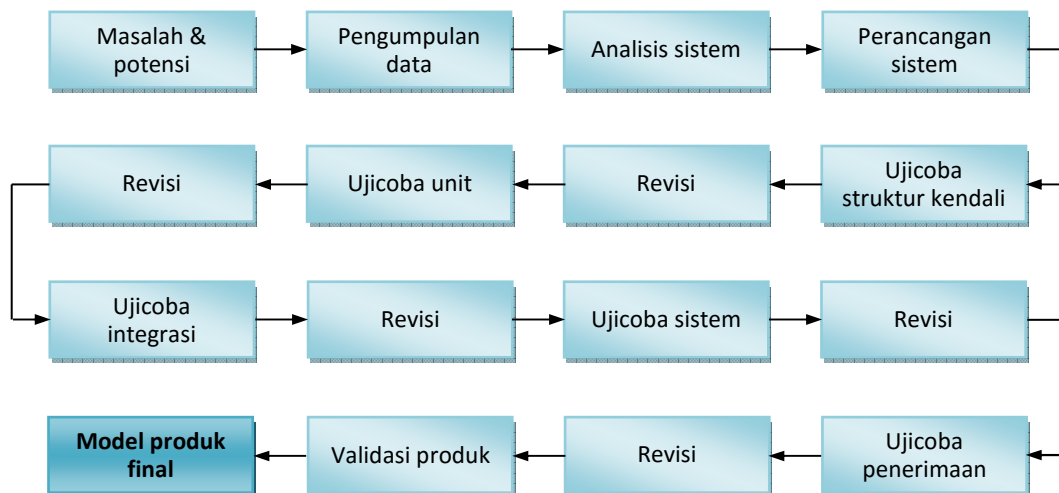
Masalah & potensi

Pengumpulan data

Analisis sistem

Perancangan sistem

Ujicoba struktur kendali

Revisi

Ujicoba unit

Revisi

Ujicoba integrasi

Revisi

Ujicoba sistem

Revisi

Ujicoba penerimaan

Revisi

Validasi produk

**Model produk final**